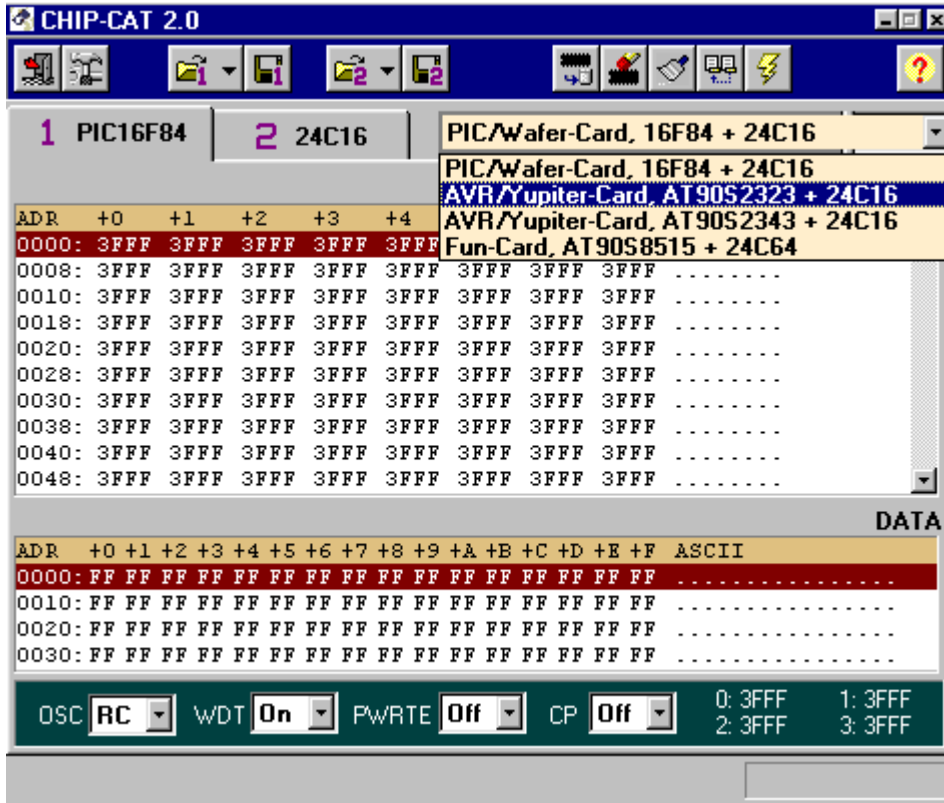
CHIP-CAT 2.0

1 PIC16F84
2 24C16

PIC/Wafer-Card, 16F84 + 24C16
PIC/Wafer-Card, 16F84 + 24C16
AVR/Yupiter-Card, AT90S2323 + 24C16
AVR/Yupiter-Card, AT90S2343 + 24C16
Fun-Card, AT90S8515 + 24C64

ADR +0 +1 +2 +3 +4
0000: 3FFF 3FFF 3FFF 3FFF 3FFF
0008: 3FFF 3FFF 3FFF 3FFF 3FFF 3FFF 3FFF 3FFF ........
0010: 3FFF 3FFF 3FFF 3FFF 3FFF 3FFF 3FFF 3FFF ........
0018: 3FFF 3FFF 3FFF 3FFF 3FFF 3FFF 3FFF 3FFF ........
0020: 3FFF 3FFF 3FFF 3FFF 3FFF 3FFF 3FFF 3FFF ........
0028: 3FFF 3FFF 3FFF 3FFF 3FFF 3FFF 3FFF 3FFF ........
0030: 3FFF 3FFF 3FFF 3FFF 3FFF 3FFF 3FFF 3FFF ........
0038: 3FFF 3FFF 3FFF 3FFF 3FFF 3FFF 3FFF 3FFF ........
0040: 3FFF 3FFF 3FFF 3FFF 3FFF 3FFF 3FFF 3FFF ........
0048: 3FFF 3FFF 3FFF 3FFF 3FFF 3FFF 3FFF 3FFF ........

DATA

| ADR | +0 | +1 | +2 | +3 | +4 | +5 | +6 | +7 | +8 | +9 | +A | +B | +C | +D | +E | +F | ASCII |
|---|---|---|---|---|---|---|---|---|---|---|---|---|---|---|---|---|---|
| 0000: | FF | FF | FF | FF | FF | FF | FF | FF | FF | FF | FF | FF | FF | FF | FF | FF | ................ |
| 0010: | FF | FF | FF | FF | FF | FF | FF | FF | FF | FF | FF | FF | FF | FF | FF | FF | ................ |
| 0020: | FF | FF | FF | FF | FF | FF | FF | FF | FF | FF | FF | FF | FF | FF | FF | FF | ................ |
| 0030: | FF | FF | FF | FF | FF | FF | FF | FF | FF | FF | FF | FF | FF | FF | FF | FF | ................ |

OSC RC WDT On PWRTE Off CP Off
0: 3FFF 1: 3FFF
2: 3FFF 3: 3FFF